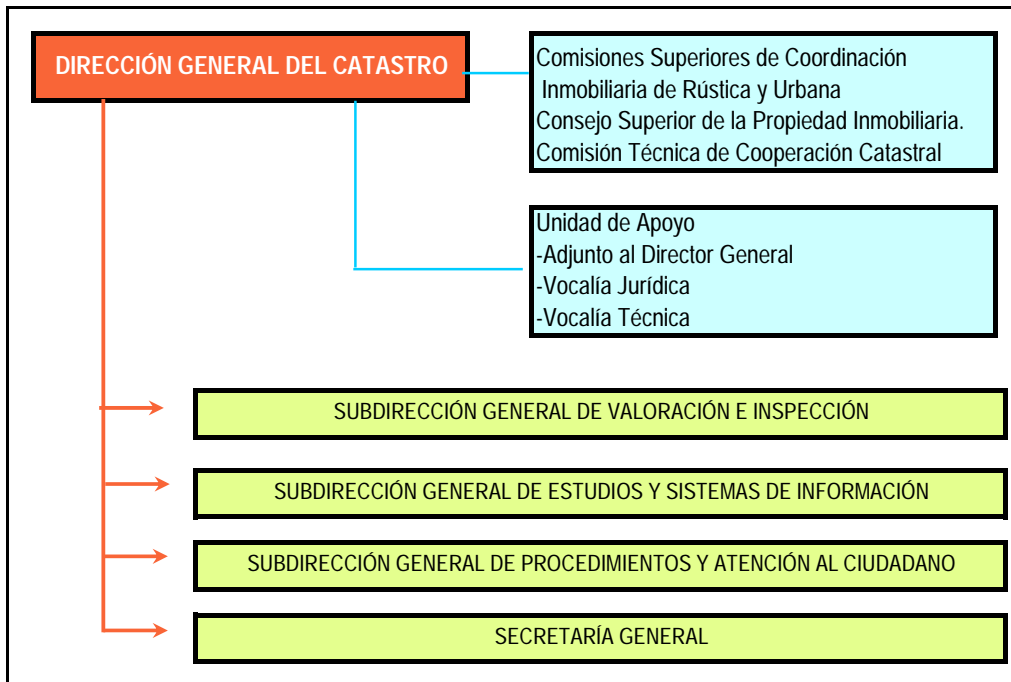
DIRECCIÓN GENERAL DEL CATASTRO

Comisiones Superiores de Coordinación
Inmobiliaria de Rústica y Urbana
Consejo Superior de la Propiedad Inmobiliaria.
Comisión Técnica de Cooperación Catastral

Unidad de Apoyo
-Adjunto al Director General
-Vocalía Jurídica
-Vocalía Técnica

SUBDIRECCIÓN GENERAL DE VALORACIÓN E INSPECCIÓN

SUBDIRECCIÓN GENERAL DE ESTUDIOS Y SISTEMAS DE INFORMACIÓN

SUBDIRECCIÓN GENERAL DE PROCEDIMIENTOS Y ATENCIÓN AL CIUDADANO

SECRETARÍA GENERAL